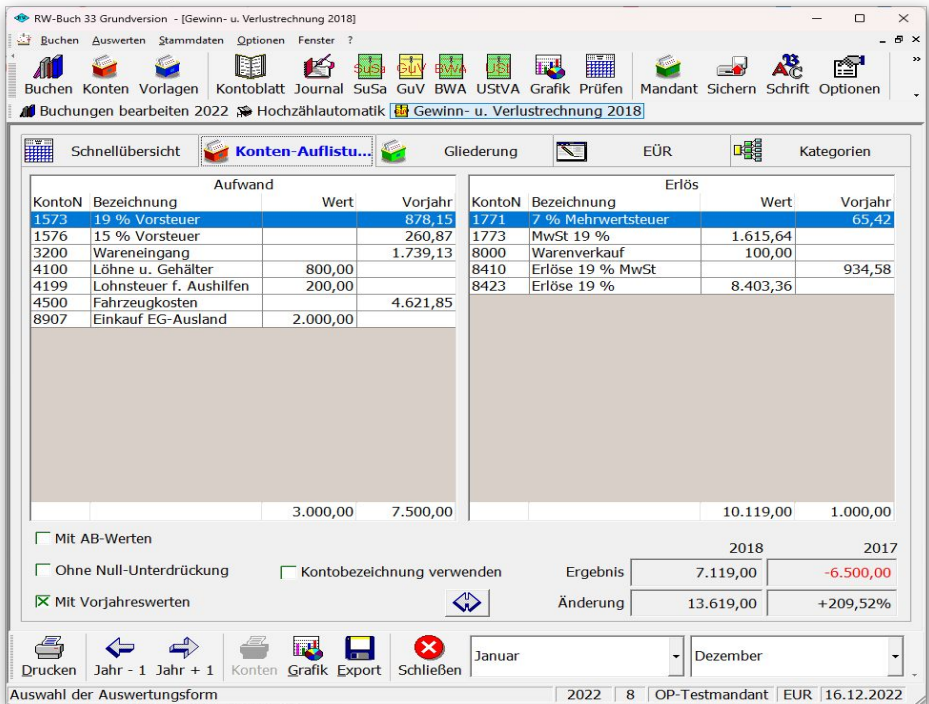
RW-Buch 33 Grundversion - [Gewinn- u. Verlustrechnung 2018]

Buchen Auswerten Stammdaten Optionen Fenster ?

Buchen Konten Vorlagen Kontoblatt Journal SuSa GuV BWA UStVA Grafik Prüfen Mandant Sichern Schrift Optionen

Buchungen bearbeiten 2022 Hochzählautomatik Gewinn- u. Verlustrechnung 2018

Schnellübersicht Konten-Auflistu... Gliederung EÜR Kategorien

| Aufwand | | | |
|---|---|---|---|
| KontoN | Bezeichnung | Wert | Vorjahr |
| 1573 | 19 % Vorsteuer | | 878,15 |
| 1576 | 15 % Vorsteuer | | 260,87 |
| 3200 | Wareneingang | | 1.739,13 |
| 4100 | Löhne u. Gehälter | 800,00 | |
| 4199 | Lohnsteuer f. Aushilfen | 200,00 | |
| 4500 | Fahrzeugkosten | | 4.621,85 |
| 8907 | Einkauf EG-Ausland | 2.000,00 | |
| | | 3.000,00 | 7.500,00 |

| Erlös | | | |
|---|---|---|---|
| KontoN | Bezeichnung | Wert | Vorjahr |
| 1771 | 7 % Mehrwertsteuer | | 65,42 |
| 1773 | MwSt 19 % | 1.615,64 | |
| 8000 | Warenverkauf | 100,00 | |
| 8410 | Erlöse 19 % MwSt | | 934,58 |
| 8423 | Erlöse 19 % | 8.403,36 | |
| | | 10.119,00 | 1.000,00 |

Mit AB-Werten
Ohne Null-Unterdrückung
Kontobezeichnung verwenden
Mit Vorjahreswerten

| | 2018 | 2017 |
|---|---|---|
| Ergebnis | 7.119,00 | -6.500,00 |
| Änderung | 13.619,00 | +209,52% |

Drucken Jahr - 1 Jahr + 1 Konten Grafik Export Schließen Januar Dezember

Auswahl der Auswertungsform | 2022 | 8 | OP-Testmandant | EUR | 16.12.2022